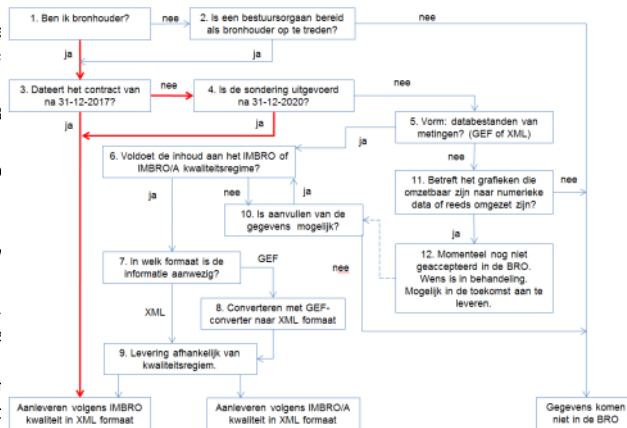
1. Ben ik bronhouder?

nee

2. Is een bestuursorgaan bereid als bronhouder op te treden?

nee

ja

ja

3. Dateert het contract van na 31-12-2017?

nee

4. Is de sondering uitgevoerd na 31-12-2020?

nee

ja

ja

5. Vorm: databestanden van metingen? (GEF of XML)

6. Voldoet de inhoud aan het IMBRO of IMBRO/A kwaliteitsregime?

nee

nee

ja

ja

11. Betreft het grafieken die omzetbaar zijn naar numerieke data of reeds omgezet zijn?

nee

10. Is aanvullen van de gegevens mogelijk?

ja

7. In welk formaat is de informatie aanwezig?

GEF

nee

12. Momenteel nog niet geaccepteerd in de BRO. Wens is in behandeling. Mogelijk in de toekomst aan te leveren.

XML

8. Converteren met GEF-converter naar XML formaat

9. Levering afhankelijk van kwaliteitsregiem.

Aanleveren volgens IMBRO kwaliteit in XML formaat

Aanleveren volgens IMBRO/A kwaliteit in XML formaat

Gegevens komen niet in de BRO